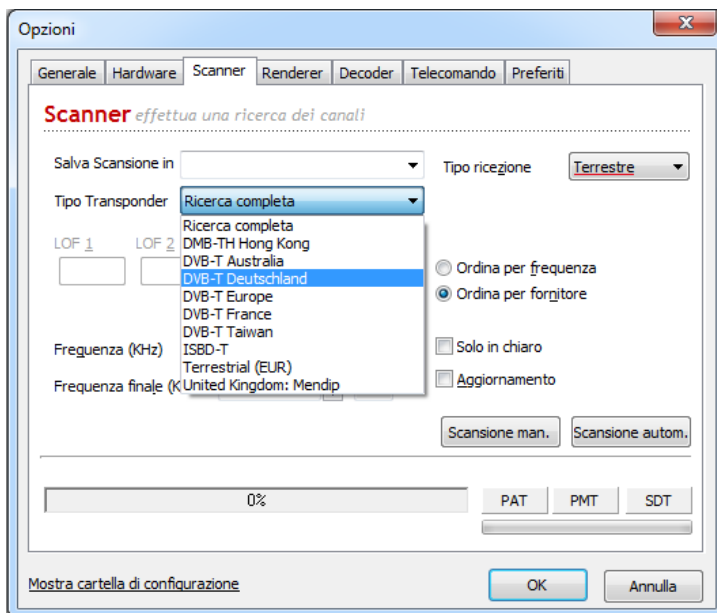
Opzioni

Generale | Hardware | Scanner | Renderer | Decoder | Telecomando | Preferiti

Scanner effettua una ricerca dei canali

Salva Scansione in

Tipo ricezione Terrestre

Tipo Transponder Ricerca completa

Ricerca completa
DMB-TH Hong Kong
DVB-T Australia
DVB-T Deutschland
DVB-T Europe
DVB-T France
DVB-T Taiwan
ISBD-T
Terrestrial (EUR)
United Kingdom: Mendip

LOF 1 LOF 2

Ordina per frequenza
Ordina per fornitore

Frequenza (KHz)

Solo in chiaro

Frequenza finale (K

Aggiornamento

Scansione man. Scansione autom.

0%

PAT PMT SDT

Mostra cartella di configurazione

OK Annulla